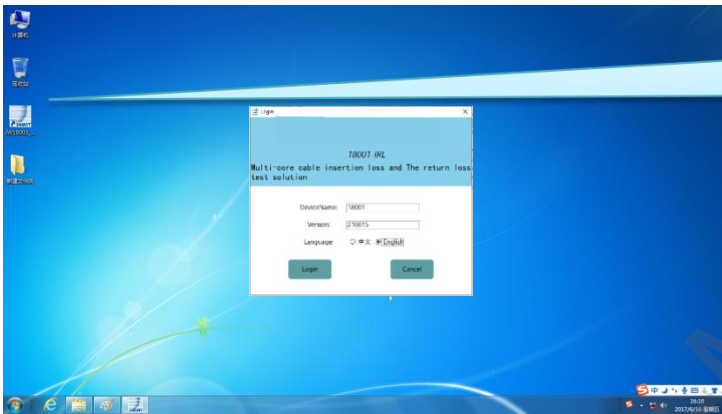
计算机

回收站

IW1800I_...

新建文件夹

Login

18001 IRL

Multi-core cable insertion loss and The return loss test solution

DeviceName: 18001

Version: 170015

Language: 中文 English

Login

Cancel

中

16:18
2017/6/16 星期五